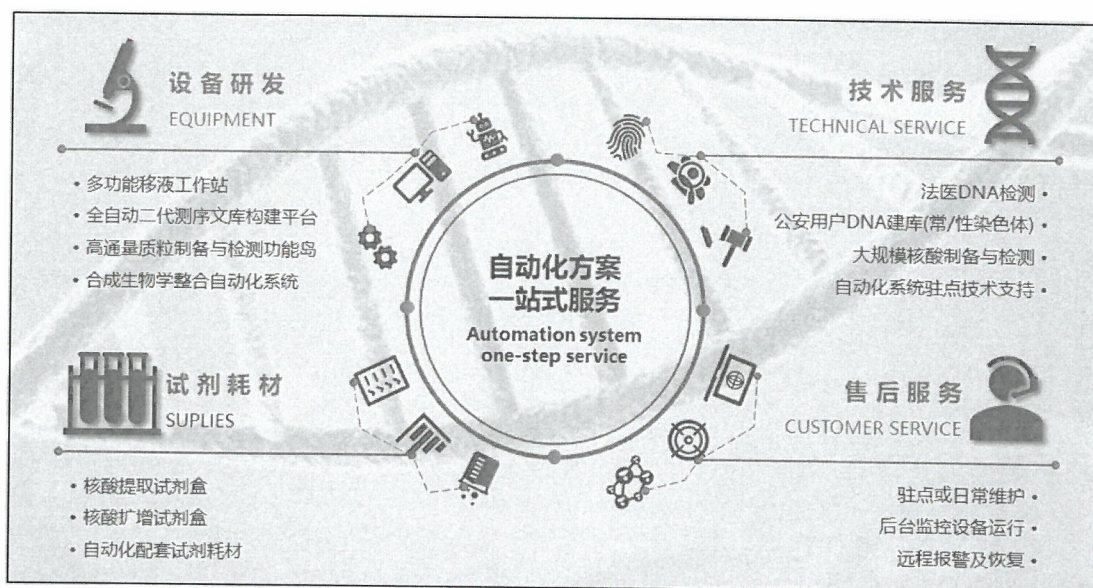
设备研发
EQUIPMENT

• 多功能移液工作站
• 全自动二代测序文库构建平台
• 高通量质粒制备与检测功能岛
• 合成生物学整合自动化系统

技术服务
TECHNICAL SERVICE

法医DNA检测 •
公安用户DNA建库(常/性染色体) •
大规模核酸制备与检测 •
自动化系统驻点技术支持 •

自动化方案
一站式服务
Automation system
one-step service

试剂耗材
SUPLIES

• 核酸提取试剂盒
• 核酸扩增试剂盒
• 自动化配套试剂耗材

售后服务
CUSTOMER SERVICE

驻点或日常维护 •
后台监控设备运行 •
远程报警及恢复 •